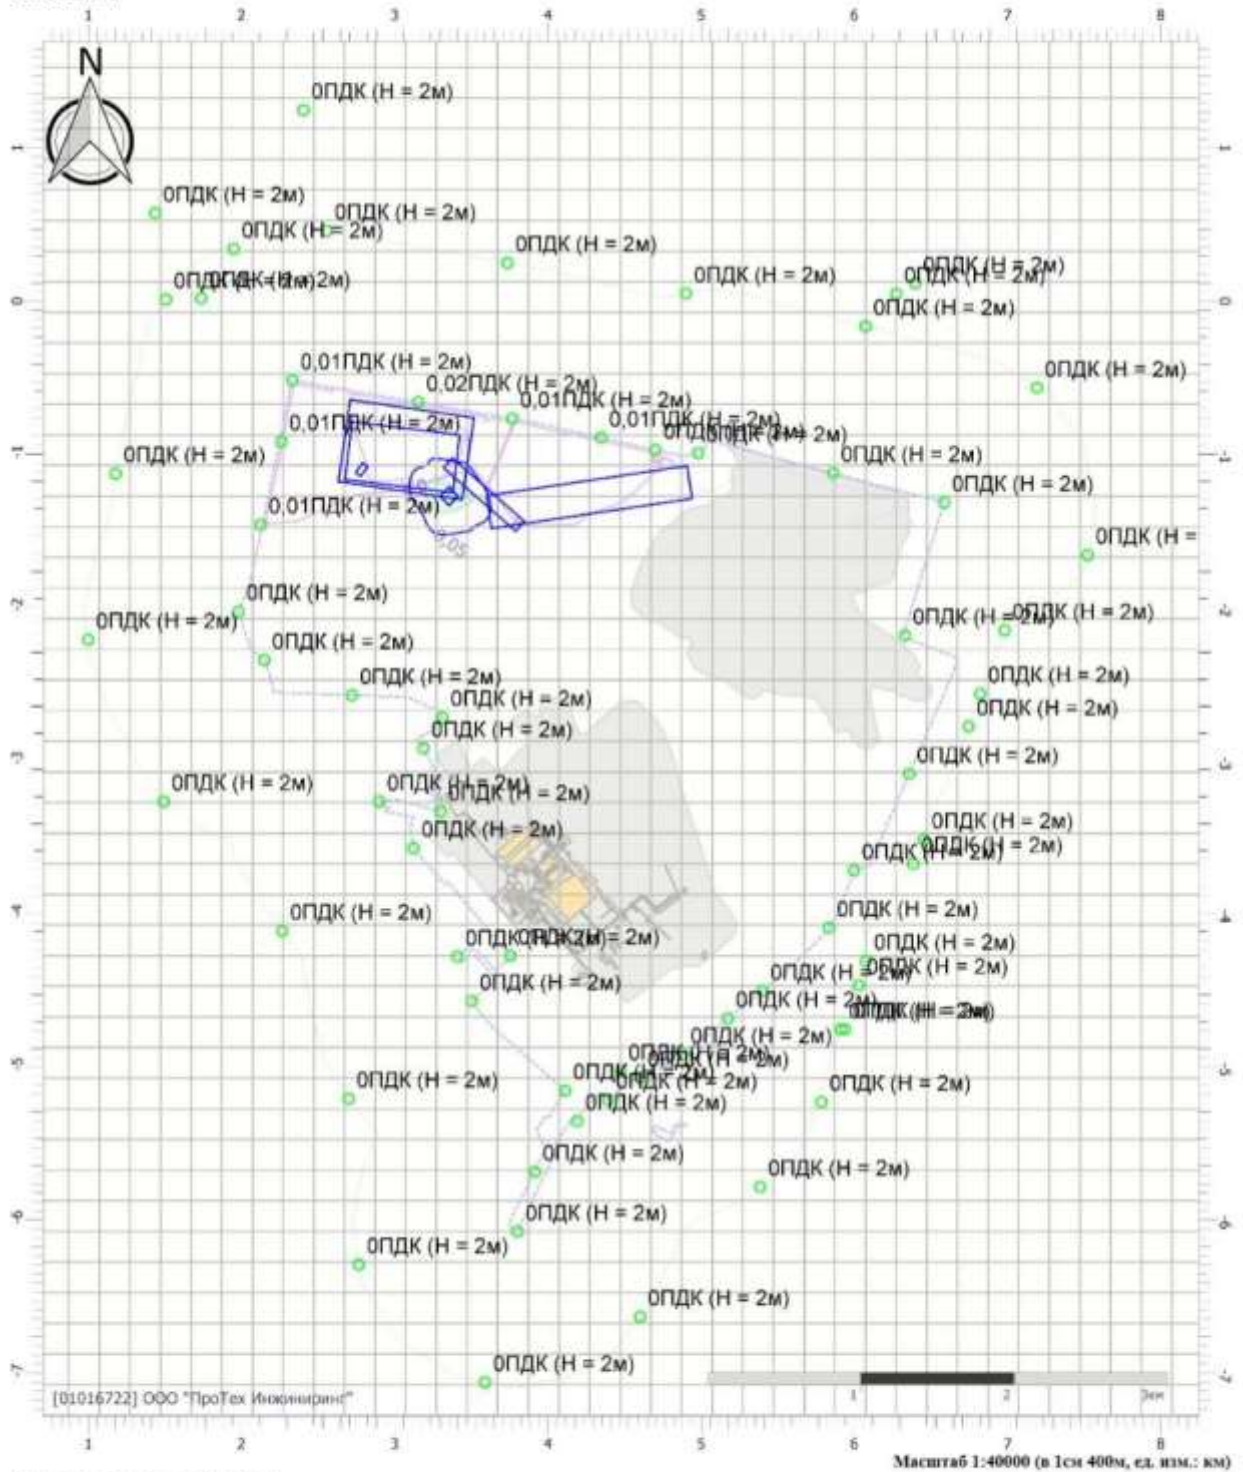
1 2 3 4 5 6 7 8

N

0ПДК (Н = 2м)
0ПДК (Н = 2м)
0ПДК (Н = 2м)
0ПДК (Н = 2м)
0ПДК (Н = 2м)
0ПДК (Н = 2м)
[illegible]
0ПДК (Н = 2м)
0ПДК (Н = 2м)
0ПДК (Н = 2м)
0ПДК (Н = 2м)
0,01ПДК (Н = 2м)
0,02ПДК (Н = 2м)
0,01ПДК (Н = 2м)
0,01ПДК (Н = 2м)
0,01ПДК (Н = 2м)
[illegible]
0ПДК (Н = 2м)
0ПДК (Н = 2м)
0ПДК (Н = 2м)
0,01ПДК (Н = 2м)
0,05
0ПДК (Н =
0ПДК (Н = 2м)
0ПДК (Н = 2м)
0ПДК (Н = 2м)
0ПДК (Н = 2м)
0ПДК (Н = 2м)
0ПДК (Н = 2м)
0ПДК (Н = 2м)
0ПДК (Н = 2м)
0ПДК (Н = 2м)
0ПДК (Н = 2м)
0ПДК (Н = 2м)
0ПДК (Н = 2м)
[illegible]
0ПДК (Н = 2м)
0ПДК (Н = 2м)
0ПДК (Н = 2м)
0ПДК (Н = 2м)
0ПДК (Н = 2м)
0ПДК (Н = 2м)
0ПДК (Н = 2м)
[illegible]
0ПДК (Н = 2м)
0ПДК (Н = 2м)
0ПДК (Н = 2м)
0ПДК (Н = 2м)
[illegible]
0ПДК (Н = 2м)
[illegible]
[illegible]
0ПДК (Н = 2м)
0ПДК (Н = 2м)
0ПДК (Н = 2м)
0ПДК (Н = 2м)
0ПДК (Н = 2м)
0ПДК (Н = 2м)
0ПДК (Н = 2м)
0ПДК (Н = 2м)
0ПДК (Н = 2м)
0ПДК (Н = 2м)
0ПДК (Н = 2м)

1 0 -1 -2 -3 -4 -5 -6 -7

[01016722] ООО "ПроТех Инжиниринг"
1 2 3км

1 2 3 4 5 6 7 8
Масштаб 1:40000 (в 1см 400м, ед. изм.: км)